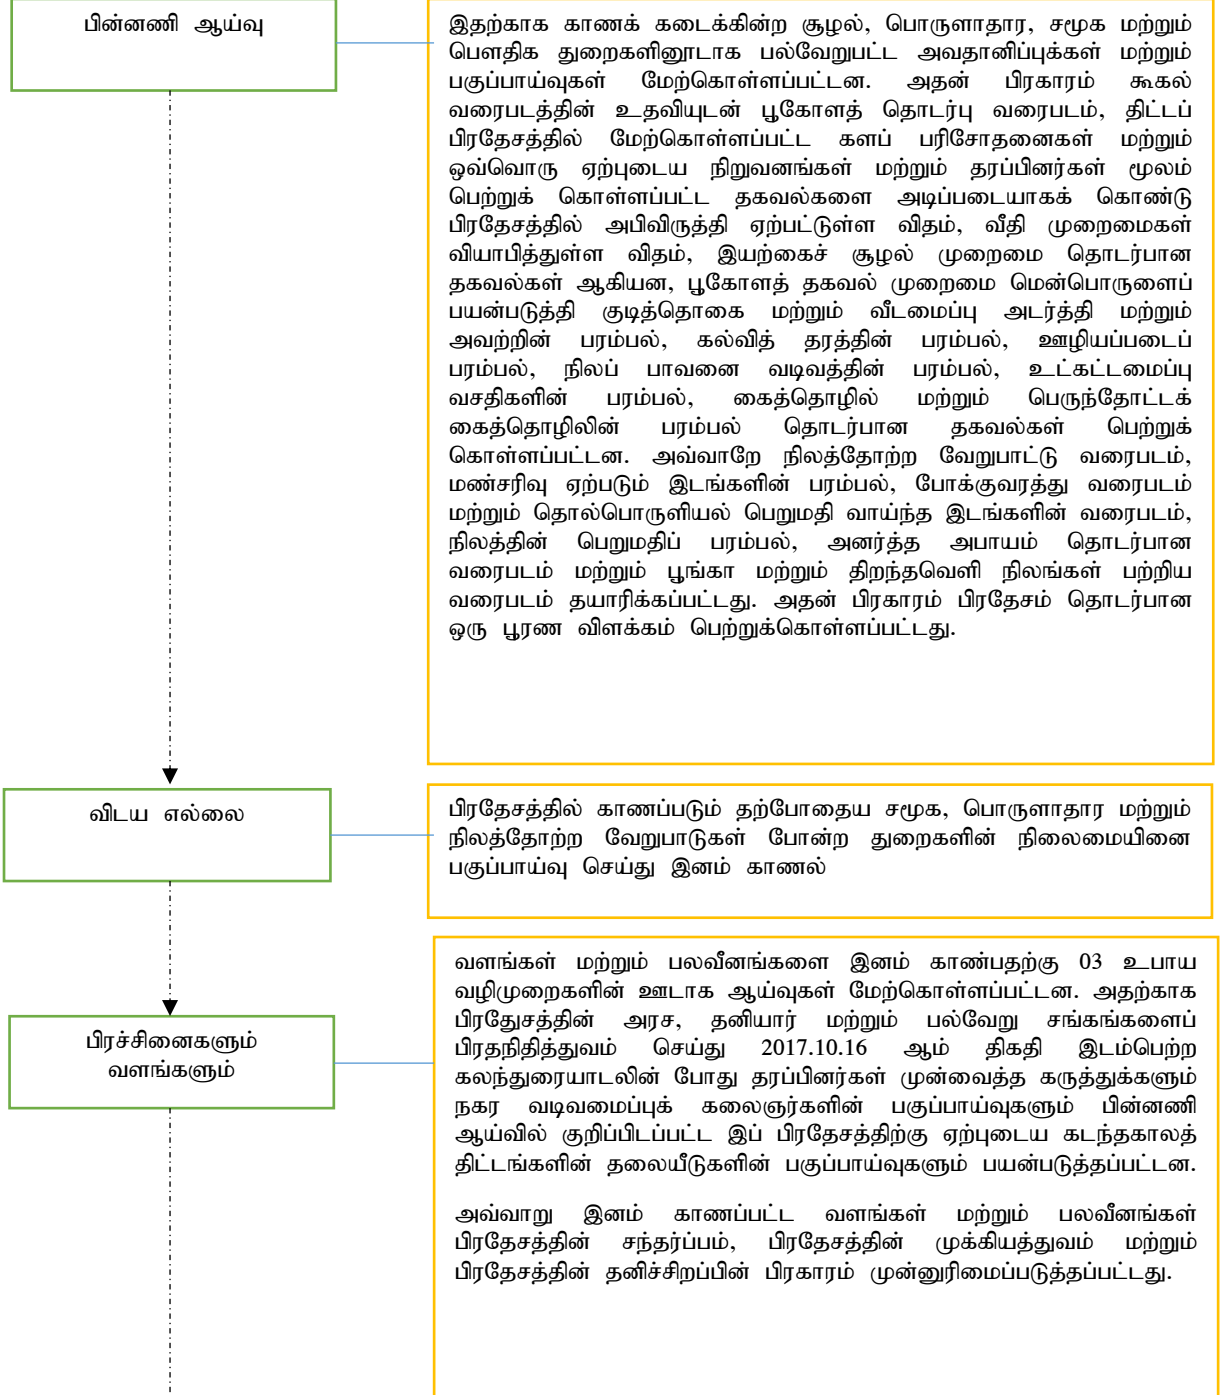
பின்னணி ஆய்வு

இதற்காக காணக் கடைக்கின்ற சூழல், பொருளாதார, சமூக மற்றும் பௌதிக துறைகளினூடாக பல்வேறுபட்ட அவதானிப்புக்கள் மற்றும் பகுப்பாய்வுகள் மேற்கொள்ளப்பட்டன. அதன் பிரகாரம் கூகல் வரைபடத்தின் உதவியுடன் பூகோளத் தொடர்பு வரைபடம், திட்டப் பிரதேசத்தில் மேற்கொள்ளப்பட்ட களப் பரிசோதனைகள் மற்றும் ஒவ்வொரு ஏற்புடைய நிறுவனங்கள் மற்றும் தரப்பினர்கள் மூலம் பெற்றுக் கொள்ளப்பட்ட தகவல்களை அடிப்படையாகக் கொண்டு பிரதேசத்தில் அபிவிருத்தி ஏற்பட்டுள்ள விதம், வீதி முறைமைகள் வியாபித்துள்ள விதம், இயற்கைச் சூழல் முறைமை தொடர்பான தகவல்கள் ஆகியன, பூகோளத் தகவல் முறைமை மென்பொருளைப் பயன்படுத்தி குடித்தொகை மற்றும் வீடமைப்பு அடர்த்தி மற்றும் அவற்றின் பரம்பல், கல்வித் தரத்தின் பரம்பல், ஊழியப்படைப் பரம்பல், நிலப் பாவனை வடிவத்தின் பரம்பல், உட்கட்டமைப்பு வசதிகளின் பரம்பல், கைத்தொழில் மற்றும் பெருந்தோட்டக் கைத்தொழிலின் பரம்பல் தொடர்பான தகவல்கள் பெற்றுக் கொள்ளப்பட்டன. அவ்வாறே நிலத்தோற்ற வேறுபாட்டு வரைபடம், மண்சரிவு ஏற்படும் இடங்களின் பரம்பல், போக்குவரத்து வரைபடம் மற்றும் தொல்பொருளியல் பெறுமதி வாய்ந்த இடங்களின் வரைபடம், நிலத்தின் பெறுமதிப் பரம்பல், அனர்த்த அபாயம் தொடர்பான வரைபடம் மற்றும் பூங்கா மற்றும் திறந்தவெளி நிலங்கள் பற்றிய வரைபடம் தயாரிக்கப்பட்டது. அதன் பிரகாரம் பிரதேசம் தொடர்பான ஒரு பூரண விளக்கம் பெற்றுக்கொள்ளப்பட்டது.

விடய எல்லை

பிரதேசத்தில் காணப்படும் தற்போதைய சமூக, பொருளாதார மற்றும் நிலத்தோற்ற வேறுபாடுகள் போன்ற துறைகளின் நிலைமையினை பகுப்பாய்வு செய்து இனம் காணல்

பிரச்சினைகளும் வளங்களும்

வளங்கள் மற்றும் பலவீனங்களை இனம் காண்பதற்கு 03 உபாய வழிமுறைகளின் ஊடாக ஆய்வுகள் மேற்கொள்ளப்பட்டன. அதற்காக பிரதேுசத்தின் அரச, தனியார் மற்றும் பல்வேறு சங்கங்களைப் பிரதநிதித்துவம் செய்து 2017.10.16 ஆம் திகதி இடம்பெற்ற கலந்துரையாடலின் போது தரப்பினர்கள் முன்வைத்த கருத்துக்களும் நகர வடிவமைப்புக் கலைஞர்களின் பகுப்பாய்வுகளும் பின்னணி ஆய்வில் குறிப்பிடப்பட்ட இப் பிரதேசத்திற்கு ஏற்புடைய கடந்தகாலத் திட்டங்களின் தலையீடுகளின் பகுப்பாய்வுகளும் பயன்படுத்தப்பட்டன.

அவ்வாறு இனம் காணப்பட்ட வளங்கள் மற்றும் பலவீனங்கள் பிரதேசத்தின் சந்தர்ப்பம், பிரதேசத்தின் முக்கியத்துவம் மற்றும் பிரதேசத்தின் தனிச்சிறப்பின் பிரகாரம் முன்னுரிமைப்படுத்தப்பட்டது.